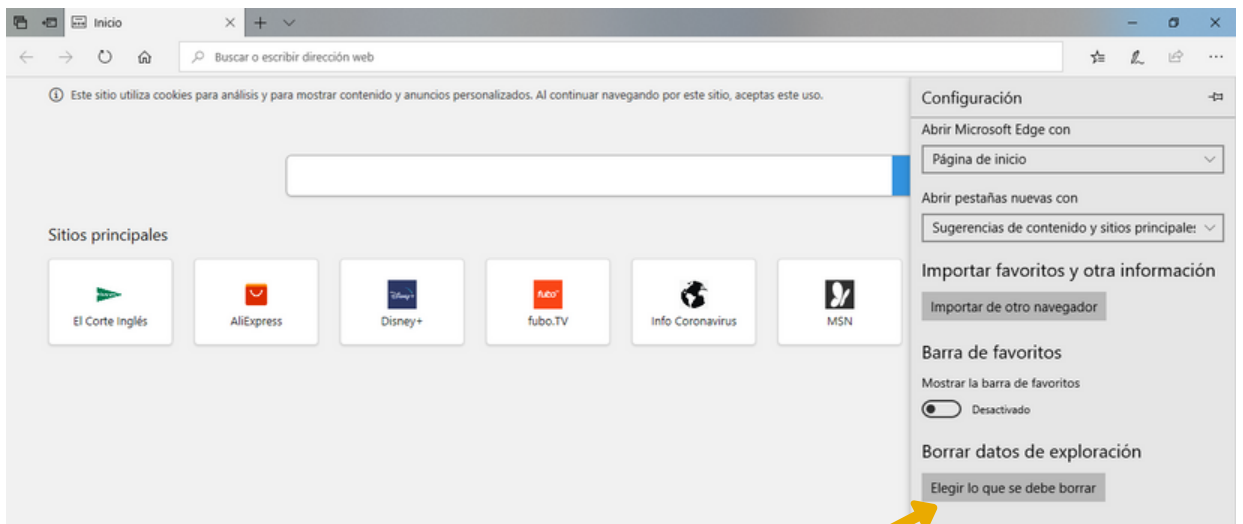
Inicio

Buscar o escribir dirección web

ⓘ Este sitio utiliza cookies para análisis y para mostrar contenido y anuncios personalizados. Al continuar navegando por este sitio, aceptas este uso.

Sitios principales

El Corte Inglés
AliExpress
Disney+
fubo.TV
Info Coronavirus
MSN

fubo

Configuración

Abrir Microsoft Edge con

Página de inicio

Abrir pestañas nuevas con

Sugerencias de contenido y sitios principales

Importar favoritos y otra información

Importar de otro navegador

Barra de favoritos

Mostrar la barra de favoritos

Desactivado

Borrar datos de exploración

Elegir lo que se debe borrar